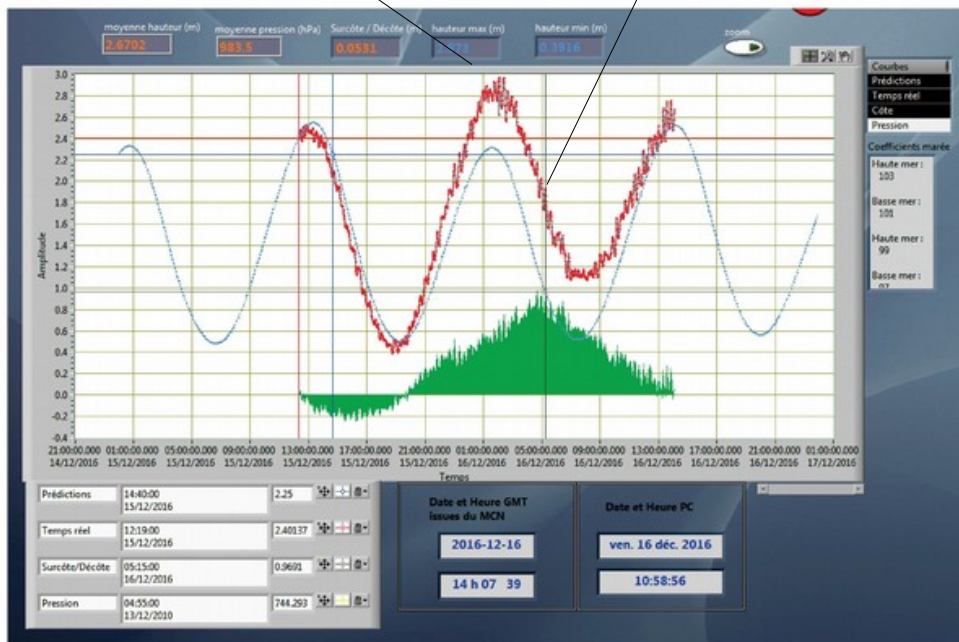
moyenne hauteur (m) 2.6702
moyenne pression (hPa) 983.5
Surcôte / Décôte (m) 0.0531
hauteur max (m) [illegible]
hauteur min (m) 0.3916
zoom

Courbes
Prédictions
Temps réel
Côte
Pression

Coefficients marée
Haute mer : 103
Basse mer : 101
Haute mer : 99
Basse mer : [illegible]

Amplitude
3.0
2.8
2.6
2.4
2.2
2.0
1.8
1.6
1.4
1.2
1.0
0.8
0.6
0.4
0.2
0.0
-0.2
-0.4

21:00:00.000 14/12/2016
01:00:00.000 15/12/2016
05:00:00.000 15/12/2016
09:00:00.000 15/12/2016
13:00:00.000 15/12/2016
17:00:00.000 15/12/2016
21:00:00.000 15/12/2016
01:00:00.000 16/12/2016
05:00:00.000 16/12/2016
09:00:00.000 16/12/2016
13:00:00.000 16/12/2016
17:00:00.000 16/12/2016
21:00:00.000 16/12/2016
01:00:00.000 17/12/2016
Temps

| Prédictions | 14:40:00 15/12/2016 | 2.25 |
|---|---|---|
| Temps réel | 12:19:00 15/12/2016 | 2.40137 |
| Surcôte/Décôte | 05:15:00 16/12/2016 | 0.9691 |
| Pression | 04:55:00 13/12/2010 | 744.293 |

Date et Heure GMT issues du MCN
2016-12-16
14 h 07 39

Date et Heure PC
ven. 16 déc. 2016
10:58:56